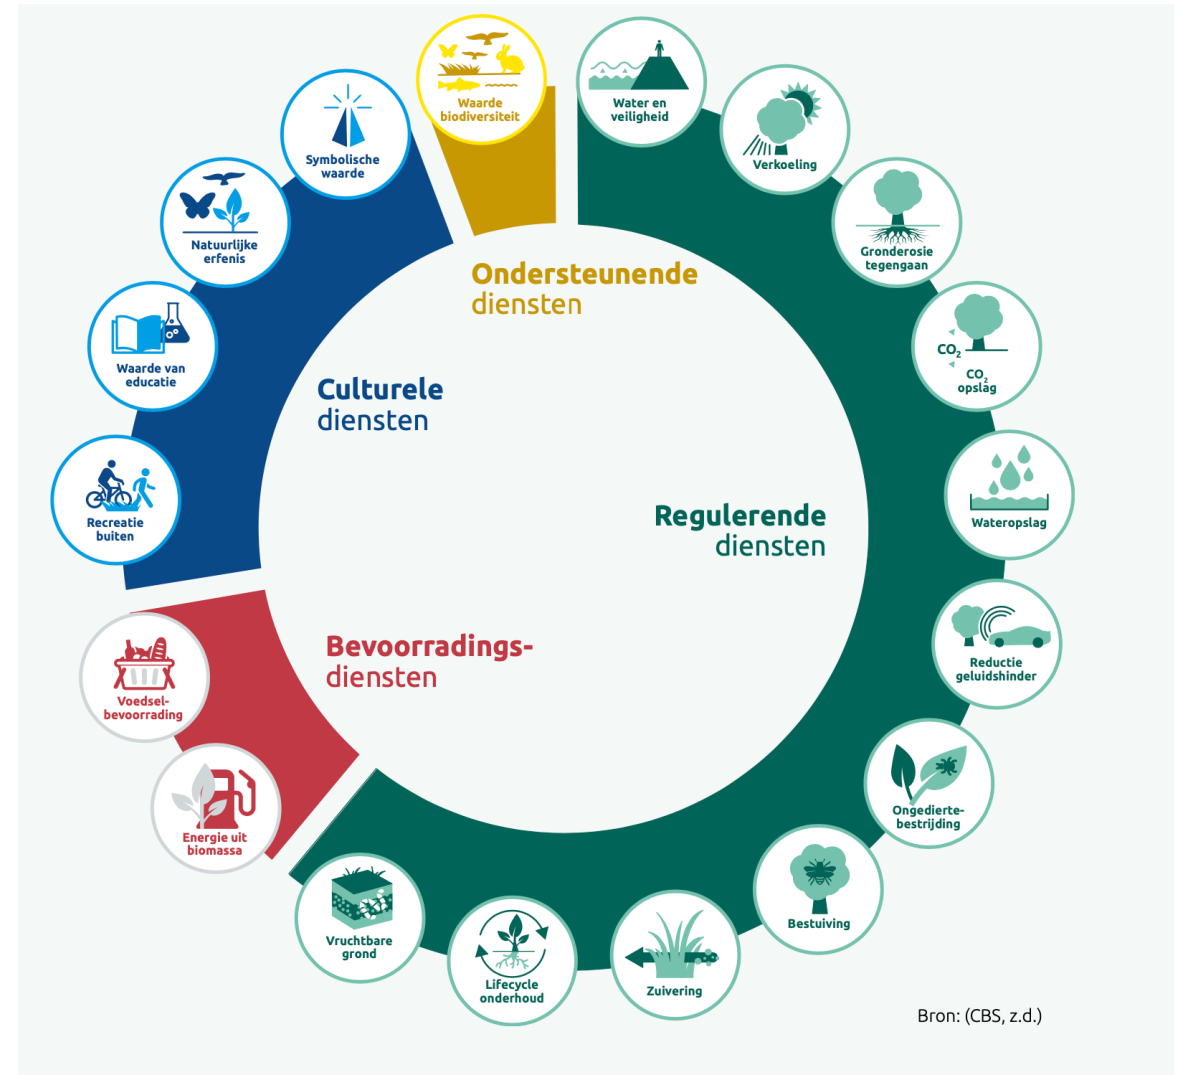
Waarde biodiversiteit

Water en veiligheid

Verkoeling

Grondersosie tegengaan

$CO_2$

$CO_2$ opslag

Wateropslag

Reductie geluidshinder

Ongedierte-bestrijding

Bestuiving

Zuivering

Lifecycle onderhoud

Vruchtbare grond

Energie uit biomassa

Voedsel-bevoorrading

Recreatie buiten

Waarde van educatie

Natuurlijke erfenis

Symbolische waarde

Ondersteunende diensten

Culturele diensten

Regulerende diensten

Bevoorradings-diensten

Bron: (CBS, z.d.)